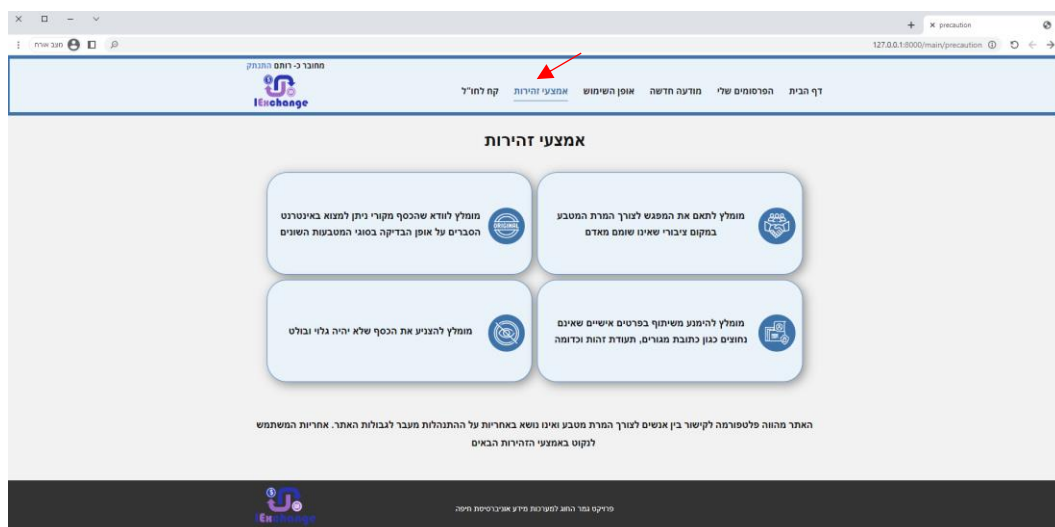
precaution
127.0.0.1:8000/main/precaution
מצב אורח

מחובר כ- רותם התנתק
IExchange

דף הבית
הפרסומים שלי
מודעה חדשה
אופן השימוש
אמצעי זהירות
קח לחו"ל

אמצעי זהירות

מומלץ לתאם את המפגש לצורך המרת המטבע במקום ציבורי שאינו שומם מאדם

ORIGINAL
מומלץ לוודא שהכסף מקורי ניתן למצוא באינטרנט הסברים על אופן הבדיקה בסוגי המטבעות השונים

מומלץ להימנע משיתוף בפרטים אישיים שאינם נחוצים כגון כתובת מגורים, תעודת זהות וכדומה

מומלץ להצניע את הכסף שלא יהיה גלוי ובולט

האתר מהווה פלטפורמה לקישור בין אנשים לצורך המרת מטבע ואינו נושא באחריות על ההתנהלות מעבר לגבולות האתר. אחריות המשתמש לנקוט באמצעי הזהירות הבאים

IExchange
פרויקט גמר החוג למערכות מידע אוניברסיטת חיפה